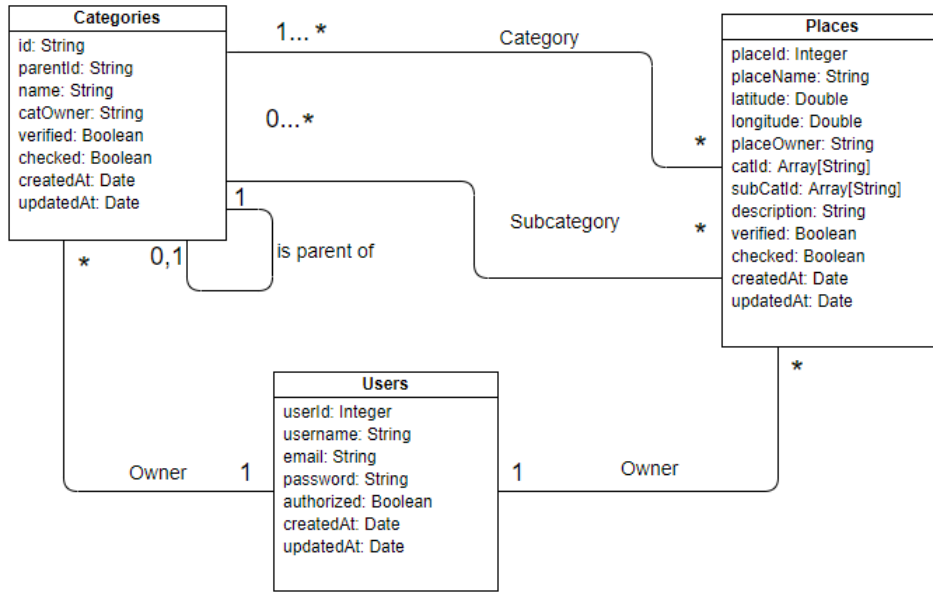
Categories
id: String
parentId: String
name: String
catOwner: String
verified: Boolean
checked: Boolean
createdAt: Date
updatedAt: Date

1... *

Category

0...*

1

0,1

is parent of

Subcategory

*

*

*

Places
placeId: Integer
placeName: String
latitude: Double
longitude: Double
placeOwner: String
catId: Array[String]
subCatId: Array[String]
description: String
verified: Boolean
checked: Boolean
createdAt: Date
updatedAt: Date

*

Users
userId: Integer
username: String
email: String
password: String
authorized: Boolean
createdAt: Date
updatedAt: Date

Owner

1

1

Owner